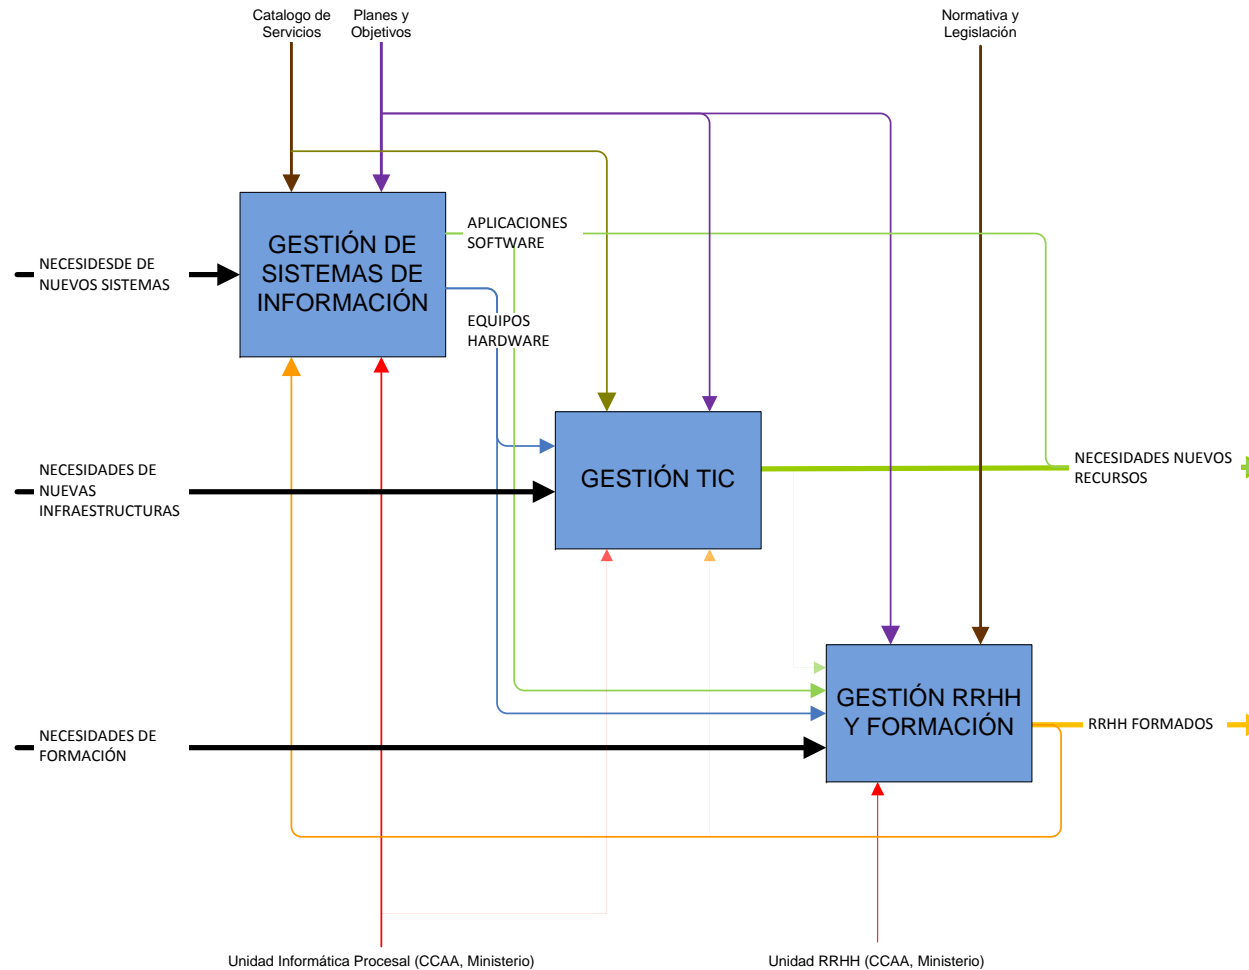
Catalogo de Servicios

Planes y Objetivos

Normativa y Legislación

NECESIDESDE DE NUEVOS SISTEMAS

GESTIÓN DE SISTEMAS DE INFORMACIÓN

APLICACIONES SOFTWARE

EQUIPOS HARDWARE

NECESIDADES DE NUEVAS INFRAESTRUCTURAS

GESTIÓN TIC

NECESIDADES NUEVOS RECURSOS

NECESIDADES DE FORMACIÓN

GESTIÓN RRHH Y FORMACIÓN

RRHH FORMADOS

Unidad Informática Procesal (CCAA, Ministerio)

Unidad RRHH (CCAA, Ministerio)